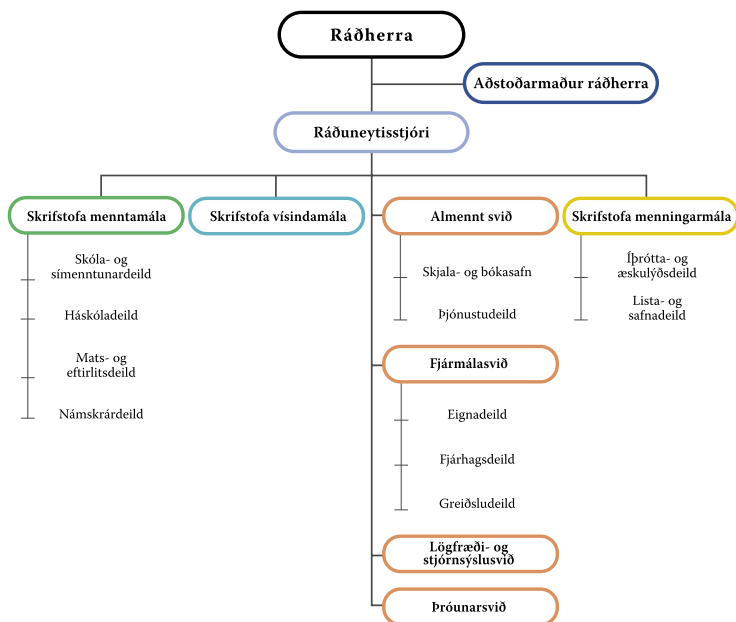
Ráðherra

Aðstoðarmaður ráðherra

Ráðuneytisstjóri

Skrifstofa menntamála

Skóla- og símenntunardeild

Háskóladeild

Mats- og eftirlitsdeild

Námskrárdeild

Skrifstofa vísindamála

Almennt svið

Skjala- og bókasafn

Þjónustudeild

Fjármálasvið

Eignadeild

Fjárhagsdeild

Greiðsludeild

Lögfræði- og stjórnsýslusvið

Þróunarsvið

Skrifstofa menningarmála

Íþrótta- og æskulýðsdeild

Lista- og safnadeild